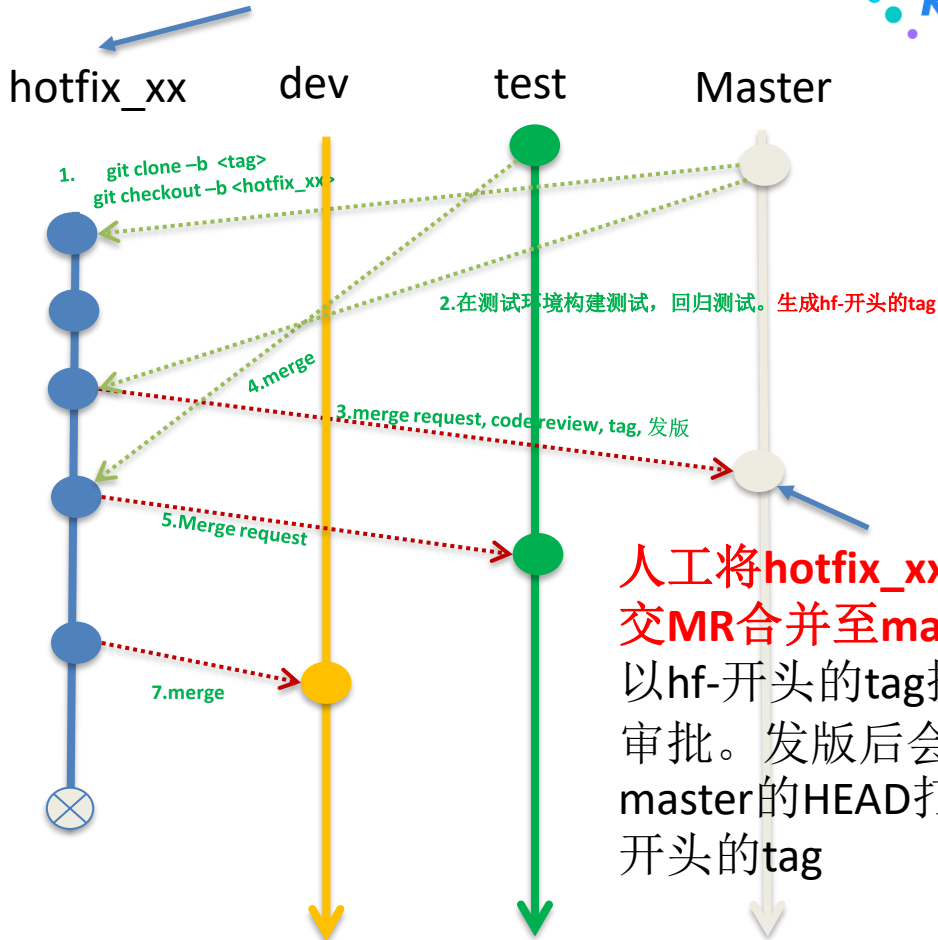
hotfix_xx

dev

test

Master

1. git clone –b <tag>
git checkout –b <hotfix_xx>

2.在测试环境构建测试，回归测试。生成hf-开头的tag

4.merge

3.merge request, code review, tag, 发版

5.Merge request

7.merge

人工将hotfix_xx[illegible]
交MR合并至ma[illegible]
以hf-开头的tag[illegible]
审批。发版后会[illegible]
master的HEAD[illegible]
开头的tag